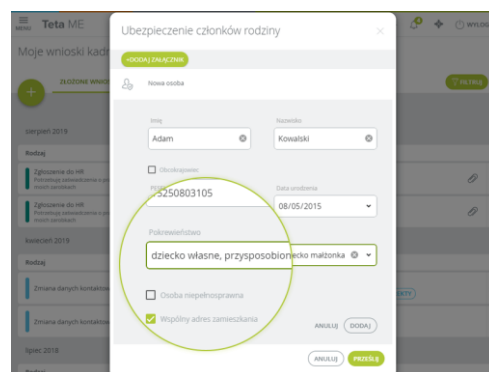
MENU Teta ME

WYLOG

Moje wnioski kadr

ZŁOŻONE WNIO

FILTRUJ

sierpień 2019

Rodzaj

Zgłoszenie do HR

Zgłoszenie do HR

kwiecień 2019

Rodzaj

Zmiana danych kontakto

Zmiana danych kontakto

lipiec 2018

Ubezpieczenie członków rodziny

+DODAJ ZAŁĄCZNIK

Nowa osoba

Imię
Adam

Nazwisko
Kowalski

Obcokrajowiec

PESEL
5250803105

Data urodzenia
08/05/2015

Pokrewieństwo
dziecko własne, przysposobion
ecko małżonka

Osoba niepełnosprawna

Wspólny adres zamieszkania

ANULUJ DODAJ

ANULUJ PRZEŚLIJ